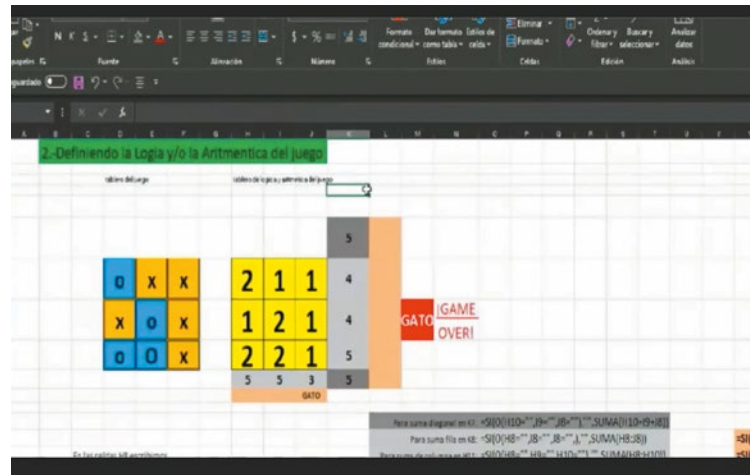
N K S · Formato condicional · Dar formato como tabla · Estilos de celda · Eliminar · Formato · Ordenar y filtrar · Buscar y seleccionar · Analizar datos
Fuente · Alineación · Número · Estilos · Celdas · Edición · Análisis
2.-Definiendo la Logia y/o la Aritmentica del juego

tablero del juego
tablero de logica y aritmetica del juego

| 0 | X | X |
|---|---|---|
| X | 0 | X |
| 0 | 0 | X |

| | | | 5 |
|---|---|---|---|
| 2 | 1 | 1 | 4 |
| 1 | 2 | 1 | 4 |
| 2 | 2 | 1 | 5 |
| 5 | 5 | 3 | 5 |
| | | GATO | |

GATO ¡GAME OVER!

Para suma diagonal en K1: =SI(O(I10="",J9="",J8=""),"",SUMA(I10+J9+J8))
Para suma fila en K8: =SI(O(H8="",I8="",J8=""),"",SUMA(H8:J8))
Para suma de columna en H11: =SI(O(H8="",H9="",H10=""),"",SUMA(H8:H10))
En las celdas k8 escribimos